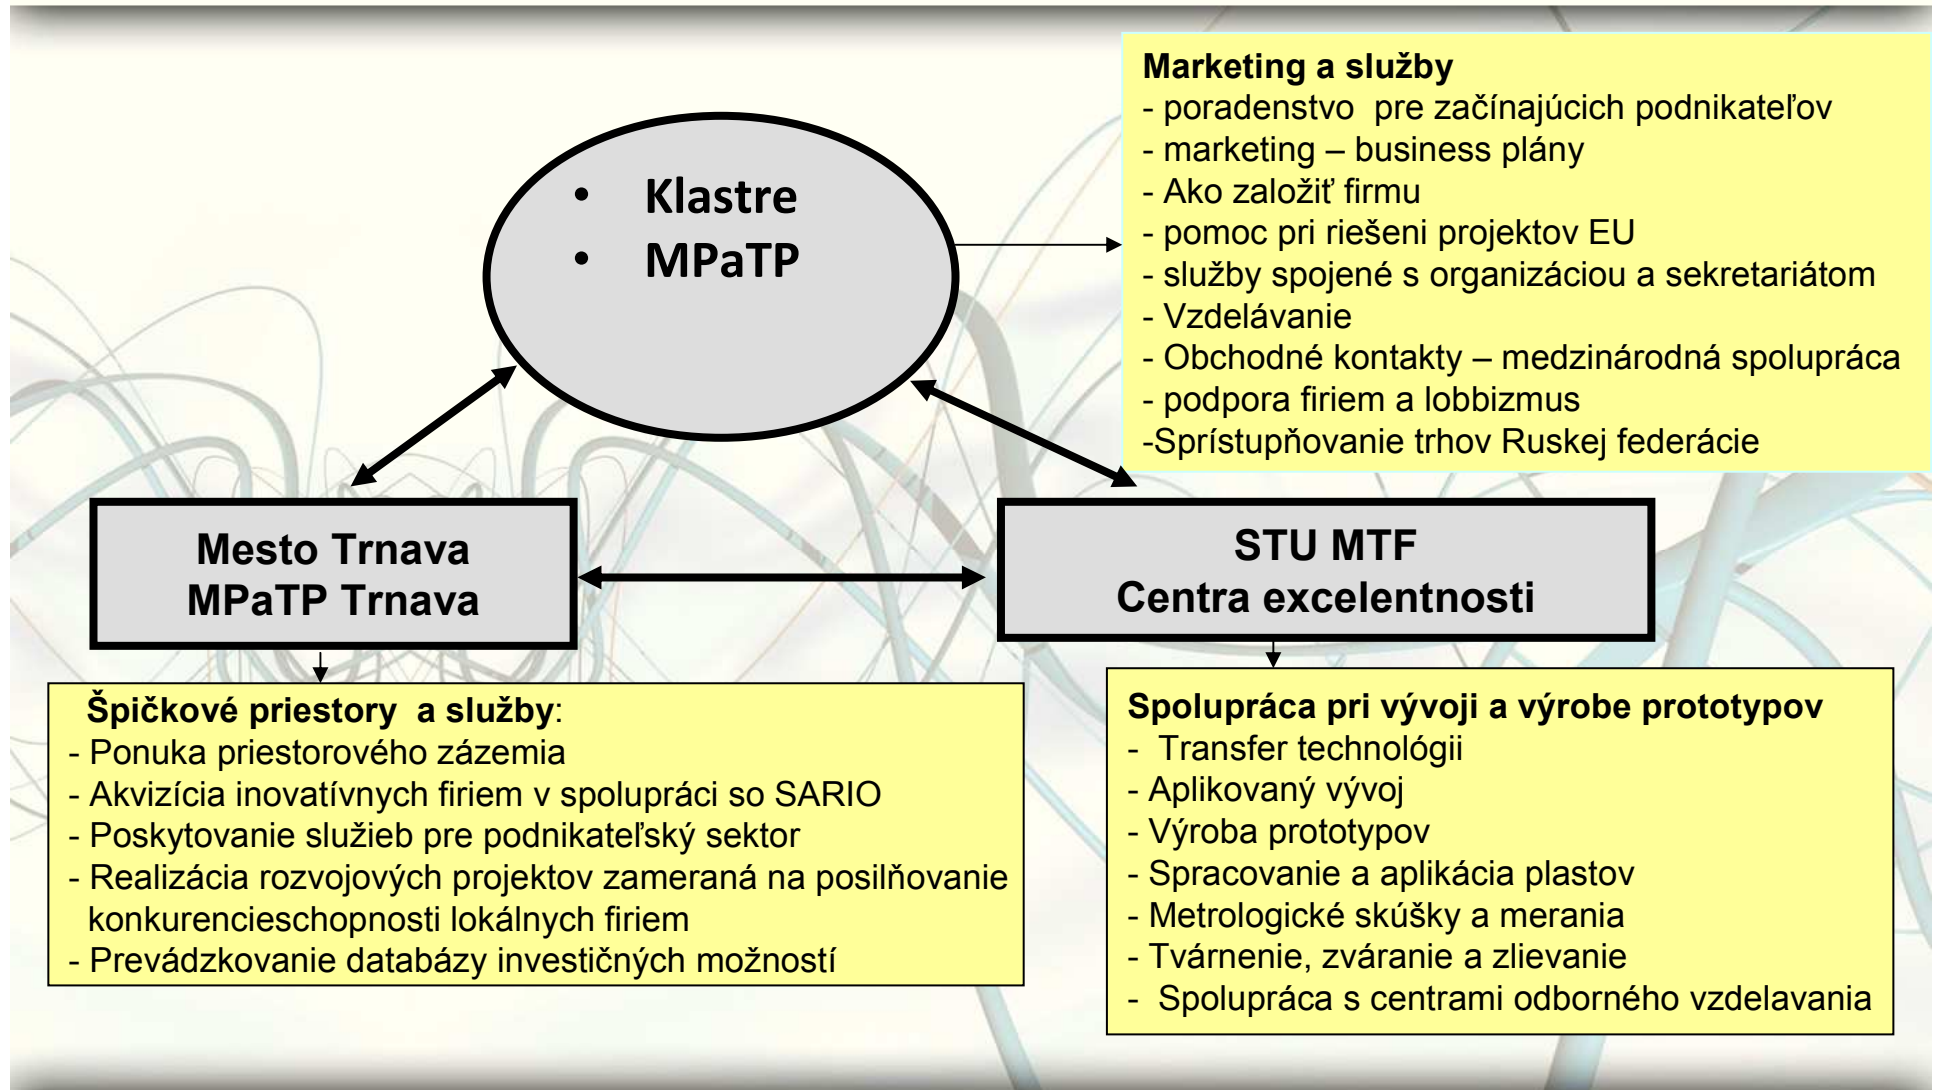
• Klastre
• MPaTP

Marketing a služby
- poradenstvo pre začínajúcich podnikateľov
- marketing – business plány
- Ako založiť firmu
- pomoc pri riešeni projektov EU
- služby spojené s organizáciou a sekretariátom
- Vzdelávanie
- Obchodné kontakty – medzinárodná spolupráca
- podpora firiem a lobbizmus
-Sprístupňovanie trhov Ruskej federácie

Mesto Trnava
MPaTP Trnava

STU MTF
Centra excelentnosti

Špičkové priestory a služby:
- Ponuka priestorového zázemia
- Akvizícia inovatívnych firiem v spolupráci so SARIO
- Poskytovanie služieb pre podnikateľský sektor
- Realizácia rozvojových projektov zameraná na posilňovanie konkurencieschopnosti lokálnych firiem
- Prevádzkovanie databázy investičných možností

Spolupráca pri vývoji a výrobe prototypov
- Transfer technológii
- Aplikovaný vývoj
- Výroba prototypov
- Spracovanie a aplikácia plastov
- Metrologické skúšky a merania
- Tvárnenie, zváranie a zlievanie
- Spolupráca s centrami odborného vzdelavania